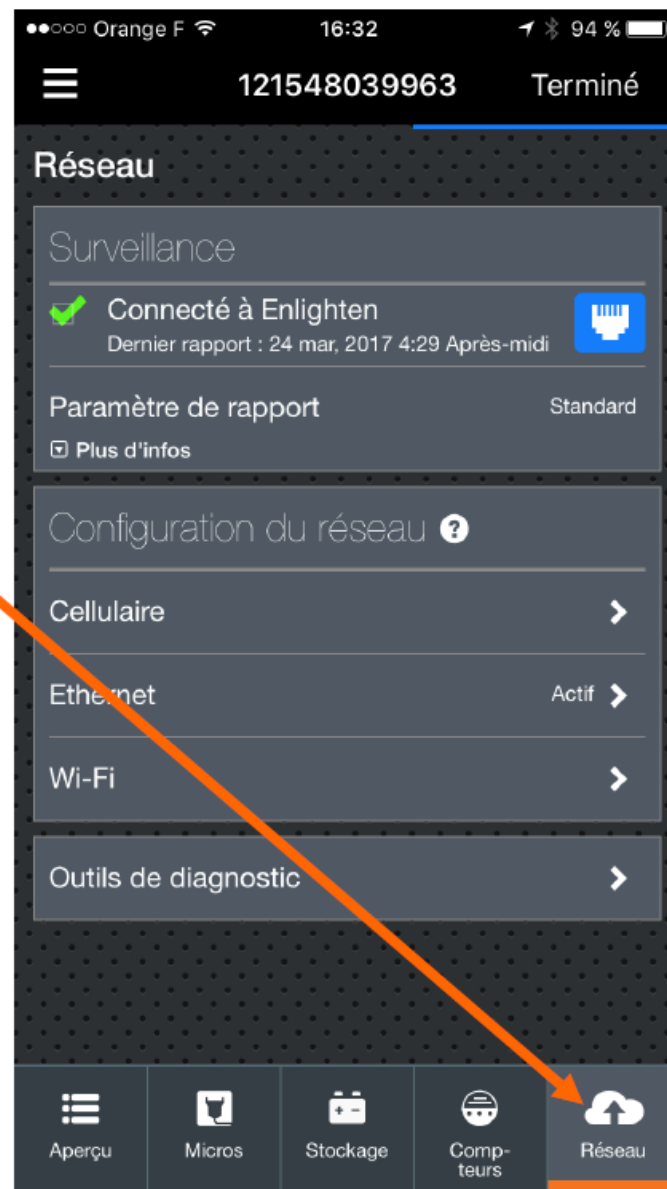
●●○○○ Orange F 16:32 94 %

121548039963 Terminé

Réseau

Surveillance

Connecté à Enlighten
Dernier rapport : 24 mar, 2017 4:29 Après-midi

Paramètre de rapport Standard

Plus d'infos

Configuration du réseau

Cellulaire

Ethernet Actif

Wi-Fi

Outils de diagnostic

Aperçu Micros Stockage Compteurs Réseau